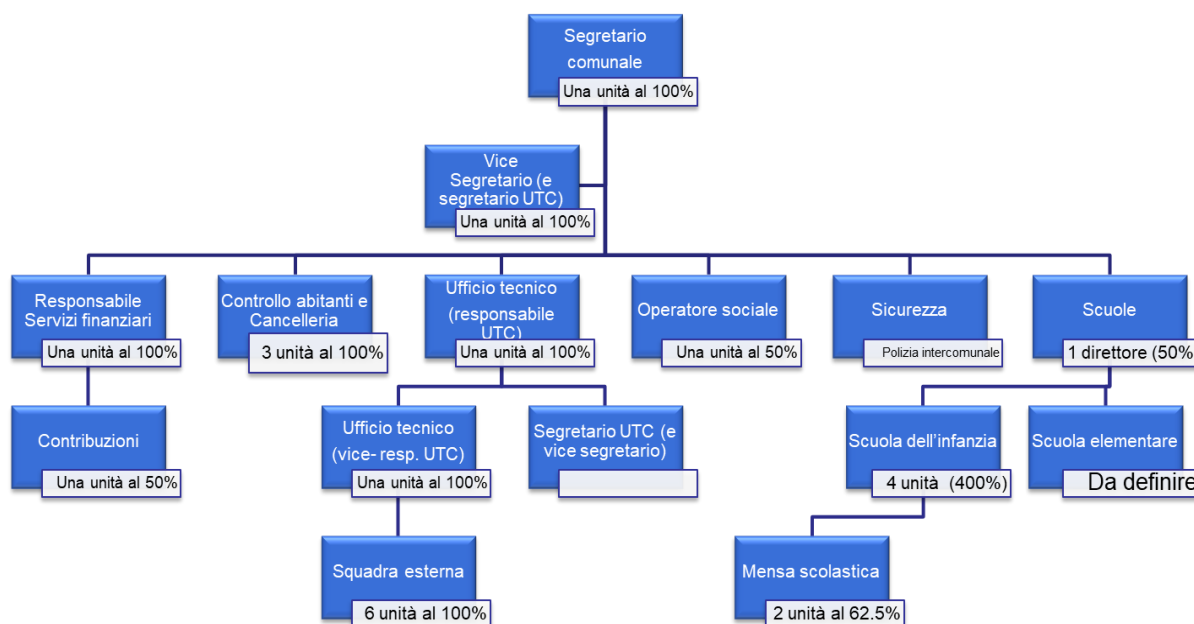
Segretario comunale
Una unità al 100%

Vice Segretario (e segretario UTC)
Una unità al 100%

Responsabile Servizi finanziari
Una unità al 100%

Controllo abitanti e Cancelleria
3 unità al 100%

Ufficio tecnico (responsabile UTC)
Una unità al 100%

Operatore sociale
Una unità al 50%

Sicurezza
Polizia intercomunale

Scuole
1 direttore (50%

Contribuzioni
Una unità al 50%

Ufficio tecnico (vice- resp. UTC)
Una unità al 100%

Segretario UTC (e vice segretario)

Scuola dell'infanzia
4 unità (400%)

Scuola elementare
Da definire

Squadra esterna
6 unità al 100%

Mensa scolastica
2 unità al 62.5%